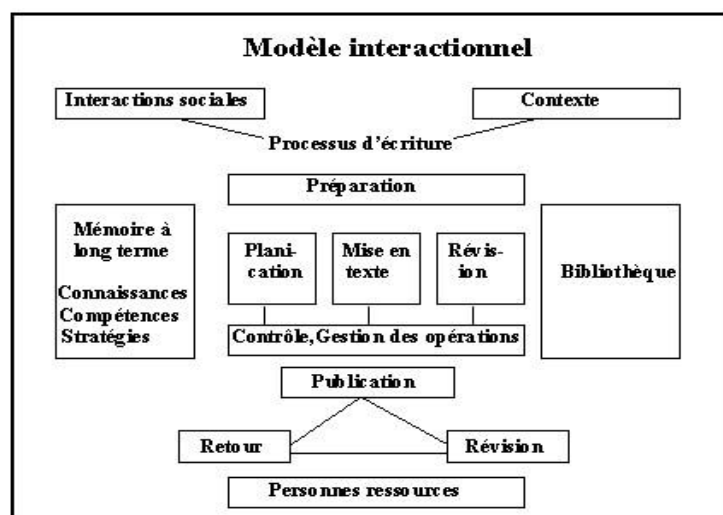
Modèle interactionnel

Interactions sociales

Contexte

Processus d'écriture

Préparation

Mémoire à long terme

Connaissances
Compétences
Stratégies

Planification

Mise en texte

Révision

Bibliothèque

Contrôle, Gestion des opérations

Publication

Retour

Révision

Personnes ressources